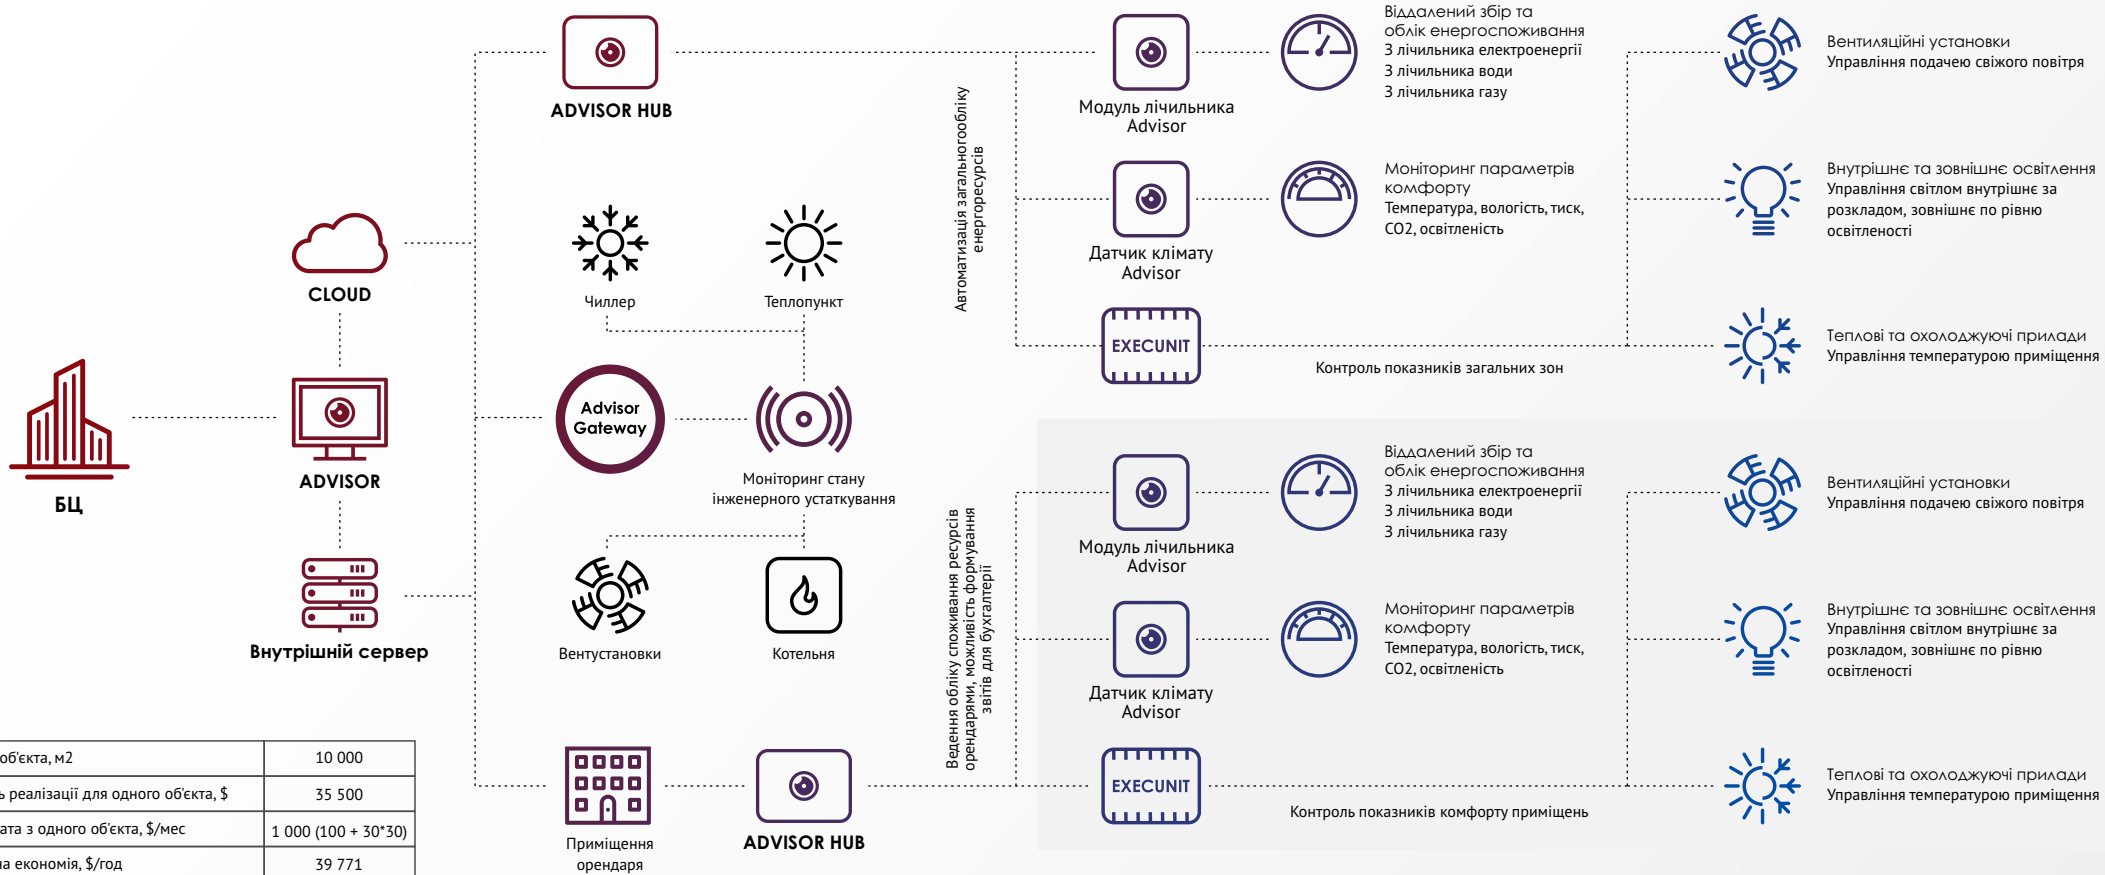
ADVISOR HUB

Модуль лічильника Advisor

Віддалений збір та облік енергоспоживання
3 лічильника електроенергії
3 лічильника води
3 лічильника газу

Вентиляційні установки
Управління подачею свіжого повітря

CLOUD

Чиллер

Теплопункт

Автоматизація загальнообліку енергоресурсів

Датчик клімату Advisor

Моніторинг параметрів комфорту
Температура, вологість, тиск, CO2, освітленість

Внутрішнє та зовнішнє освітлення
Управління світлом внутрішнє за розкладом, зовнішнє по рівню освітленості

EXECUNIT

Контроль показників загальних зон

Теплові та охолоджуючі прилади
Управління температурою приміщення

БЦ

ADVISOR

Advisor Gateway

Моніторинг стану інженерного устаткування

Модуль лічильника Advisor

Віддалений збір та облік енергоспоживання
3 лічильника електроенергії
3 лічильника води
3 лічильника газу

Вентиляційні установки
Управління подачею свіжого повітря

Внутрішній сервер

Вентустановки

Котельня

Ведення обліку споживання ресурсів орендарями, можливість формування звітів для бухгалтерії

Датчик клімату Advisor

Моніторинг параметрів комфорту
Температура, вологість, тиск, CO2, освітленість

Внутрішнє та зовнішнє освітлення
Управління світлом внутрішнє за розкладом, зовнішнє по рівню освітленості

EXECUNIT

Контроль показників комфорту приміщень

Теплові та охолоджуючі прилади
Управління температурою приміщення

Приміщення орендаря

ADVISOR HUB

| об'єкта, м2 | 10 000 |
|---|---|
| ь реалізації для одного об'єкта, $ | 35 500 |
| ата з одного об'єкта, $/мес | 1 000 (100 + 30*30) |
| а економія, $/год | 39 771 |